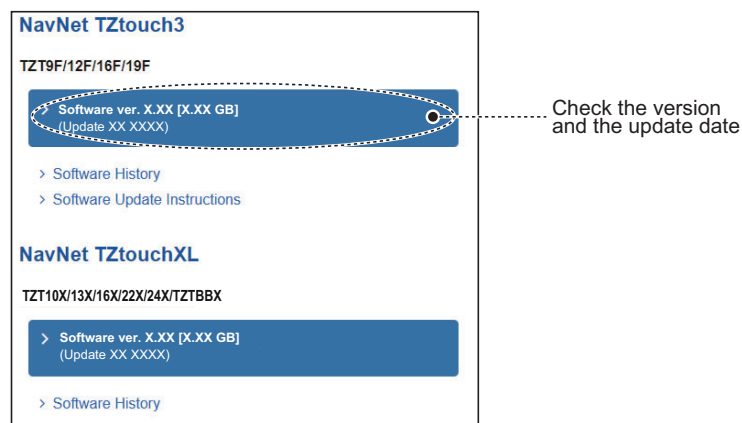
NavNet TZtouch3

TZT9F/12F/16F/19F

> Software ver. X.XX [X.XX GB]
(Update XX XXXX)

Check the version and the update date

> Software History

> Software Update Instructions

NavNet TZtouchXL

TZT10X/13X/16X/22X/24X/TZTBBX

> Software ver. X.XX [X.XX GB]
(Update XX XXXX)

> Software History